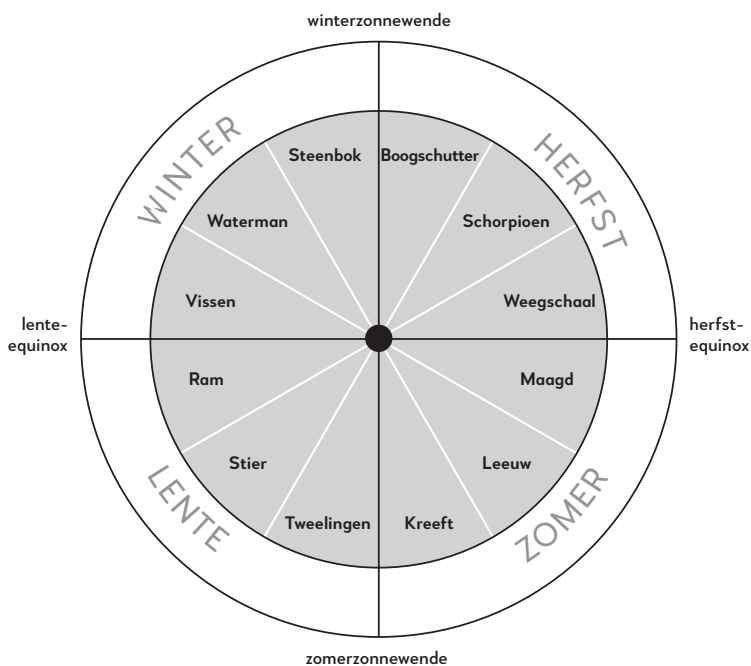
winterzonnewende

WINTER

HERFST

Steenbok

Boogschutter

Waterman

Schorpioen

Vissen

Weegschaal

lente-equinox

herfst-equinox

Ram

Maagd

Stier

Leeuw

Tweelingen

Kreeft

LENTE

ZOMER

zomerzonnewende